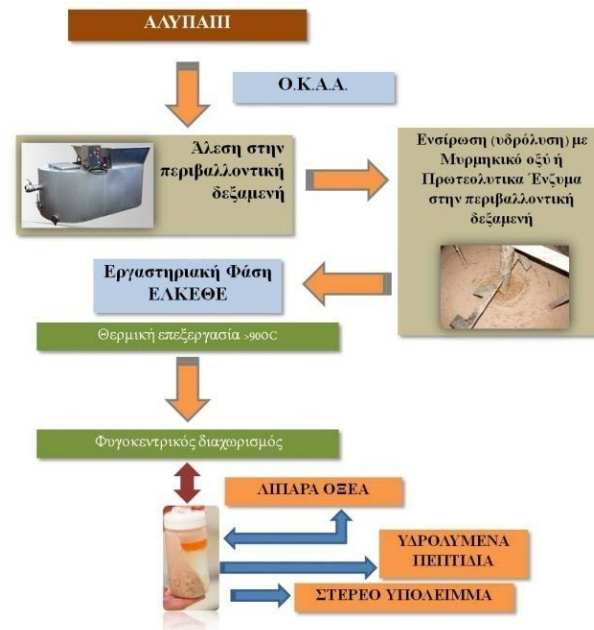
ΑΛΥΠΑΠΙ

Ο.Κ.Α.Α.

Άλεση στην περιβαλλοντική δεξαμενή

Ενσίρωση (υδρόλυση) με Μυρμηκικό οξύ ή Πρωτεολυτικα Ένζυμα στην περιβαλλοντική δεξαμενή

Εργαστηριακή Φάση ΕΛΚΕΘΕ

Θερμική επεξεργασία >90oC

Φυγοκεντρικός διαχωρισμός

ΛΙΠΑΡΑ ΟΞΕΑ

ΥΔΡΟΛΥΜΕΝΑ ΠΕΠΤΙΔΙΑ

ΣΤΕΡΕΟ ΥΠΟΛΕΙΜΜΑ